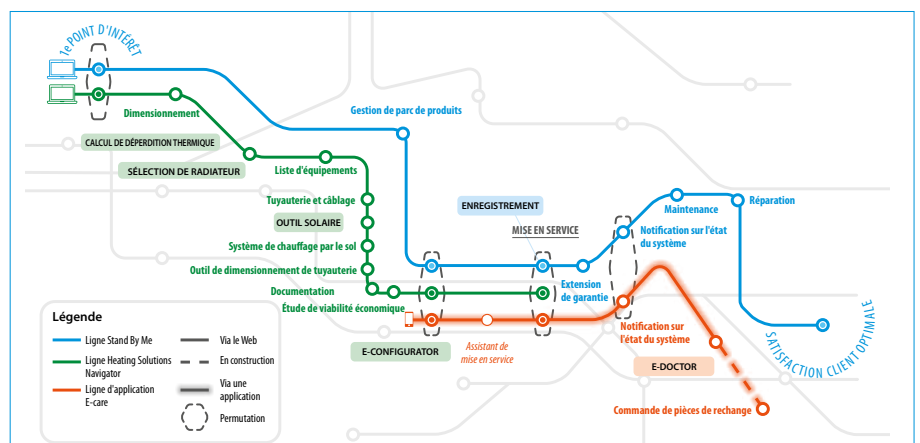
1e POINT D'INTÉRÊT

Dimensionnement

CALCUL DE DÉPERDITION THERMIQUE

SÉLECTION DE RADIATEUR

Liste d'équipements

Gestion de parc de produits

Tuyauterie et câblage

OUTIL SOLAIRE

Système de chauffage par le sol

Outil de dimensionnement de tuyauterie

Documentation

Étude de viabilité économique

ENREGISTREMENT

MISE EN SERVICE

Extension de garantie

Maintenance

Réparation

Notification sur l'état du système

SATISFACTION CLIENT OPTIMALE

E-CONFIGURATOR

Assistant de mise en service

Notification sur l'état du système

E-DOCTOR

Commande de pièces de rechange

Légende

Ligne Stand By Me

Ligne Heating Solutions Navigator

Ligne d'application E-care

Via le Web

En construction

Via une application

Permutation